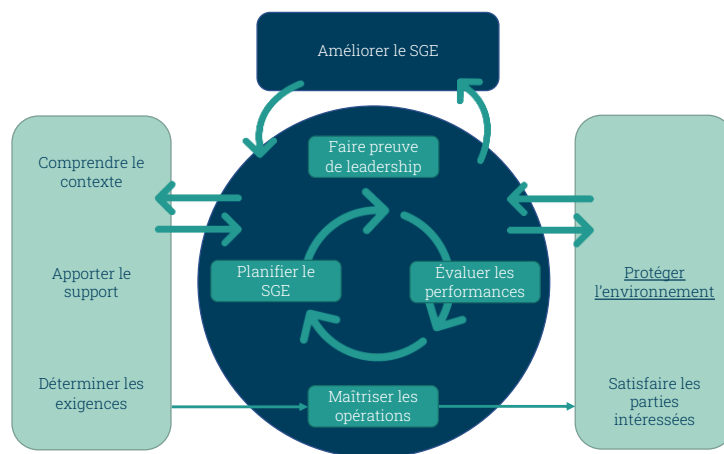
Améliorer le SGE

Comprendre le contexte

Apporter le support

Déterminer les exigences

Faire preuve de leadership

Planifier le SGE

Évaluer les performances

Maîtriser les opérations

Protéger l'environnement

Satisfaire les parties intéressées